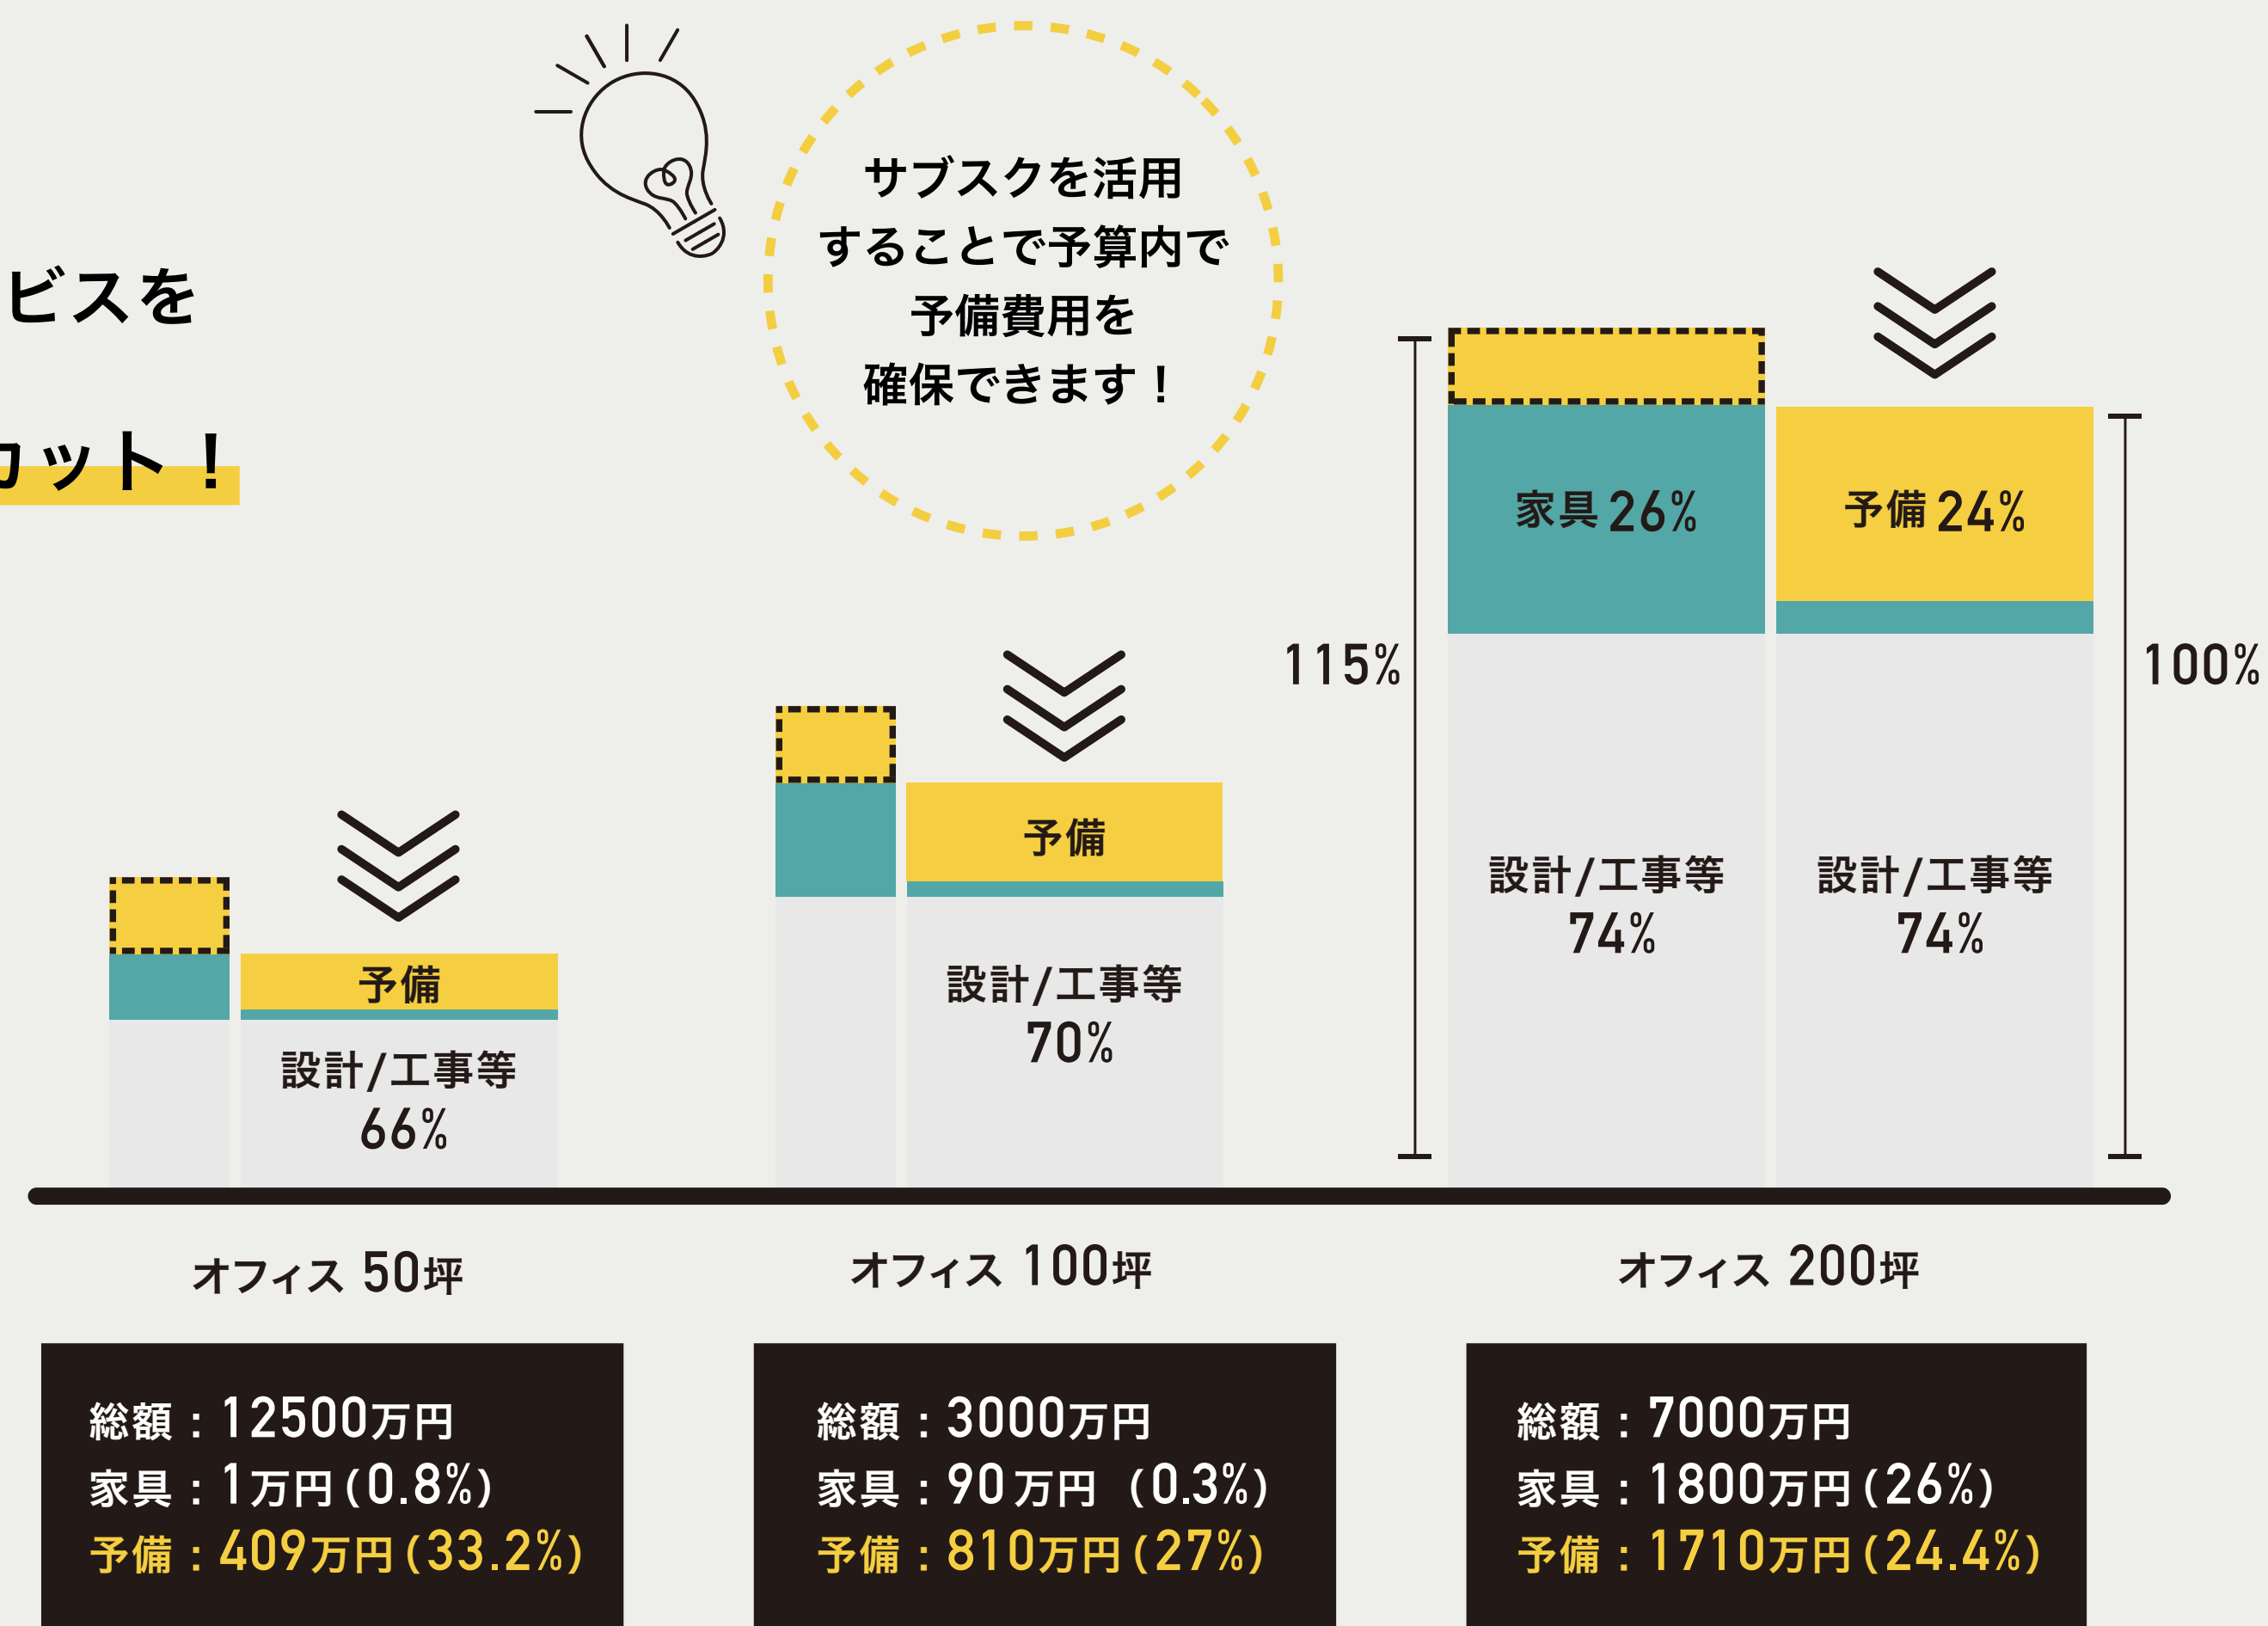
ビスを

ット！

サブスクを活用することで予算内で予備費用を確保できます！

予備

設計/工事等
66%

予備

設計/工事等
70%

115%

家具 26%

設計/工事等
74%

予備 24%

設計/工事等
74%

100%

オフィス 50坪

オフィス 100坪

オフィス 200坪

総額：12500万円
家具：1万円（0.8%）
予備：409万円（33.2%）

総額：3000万円
家具：90万円 （0.3%）
予備：810万円（27%）

総額：7000万円
家具：1800万円（26%）
予備：1710万円（24.4%）